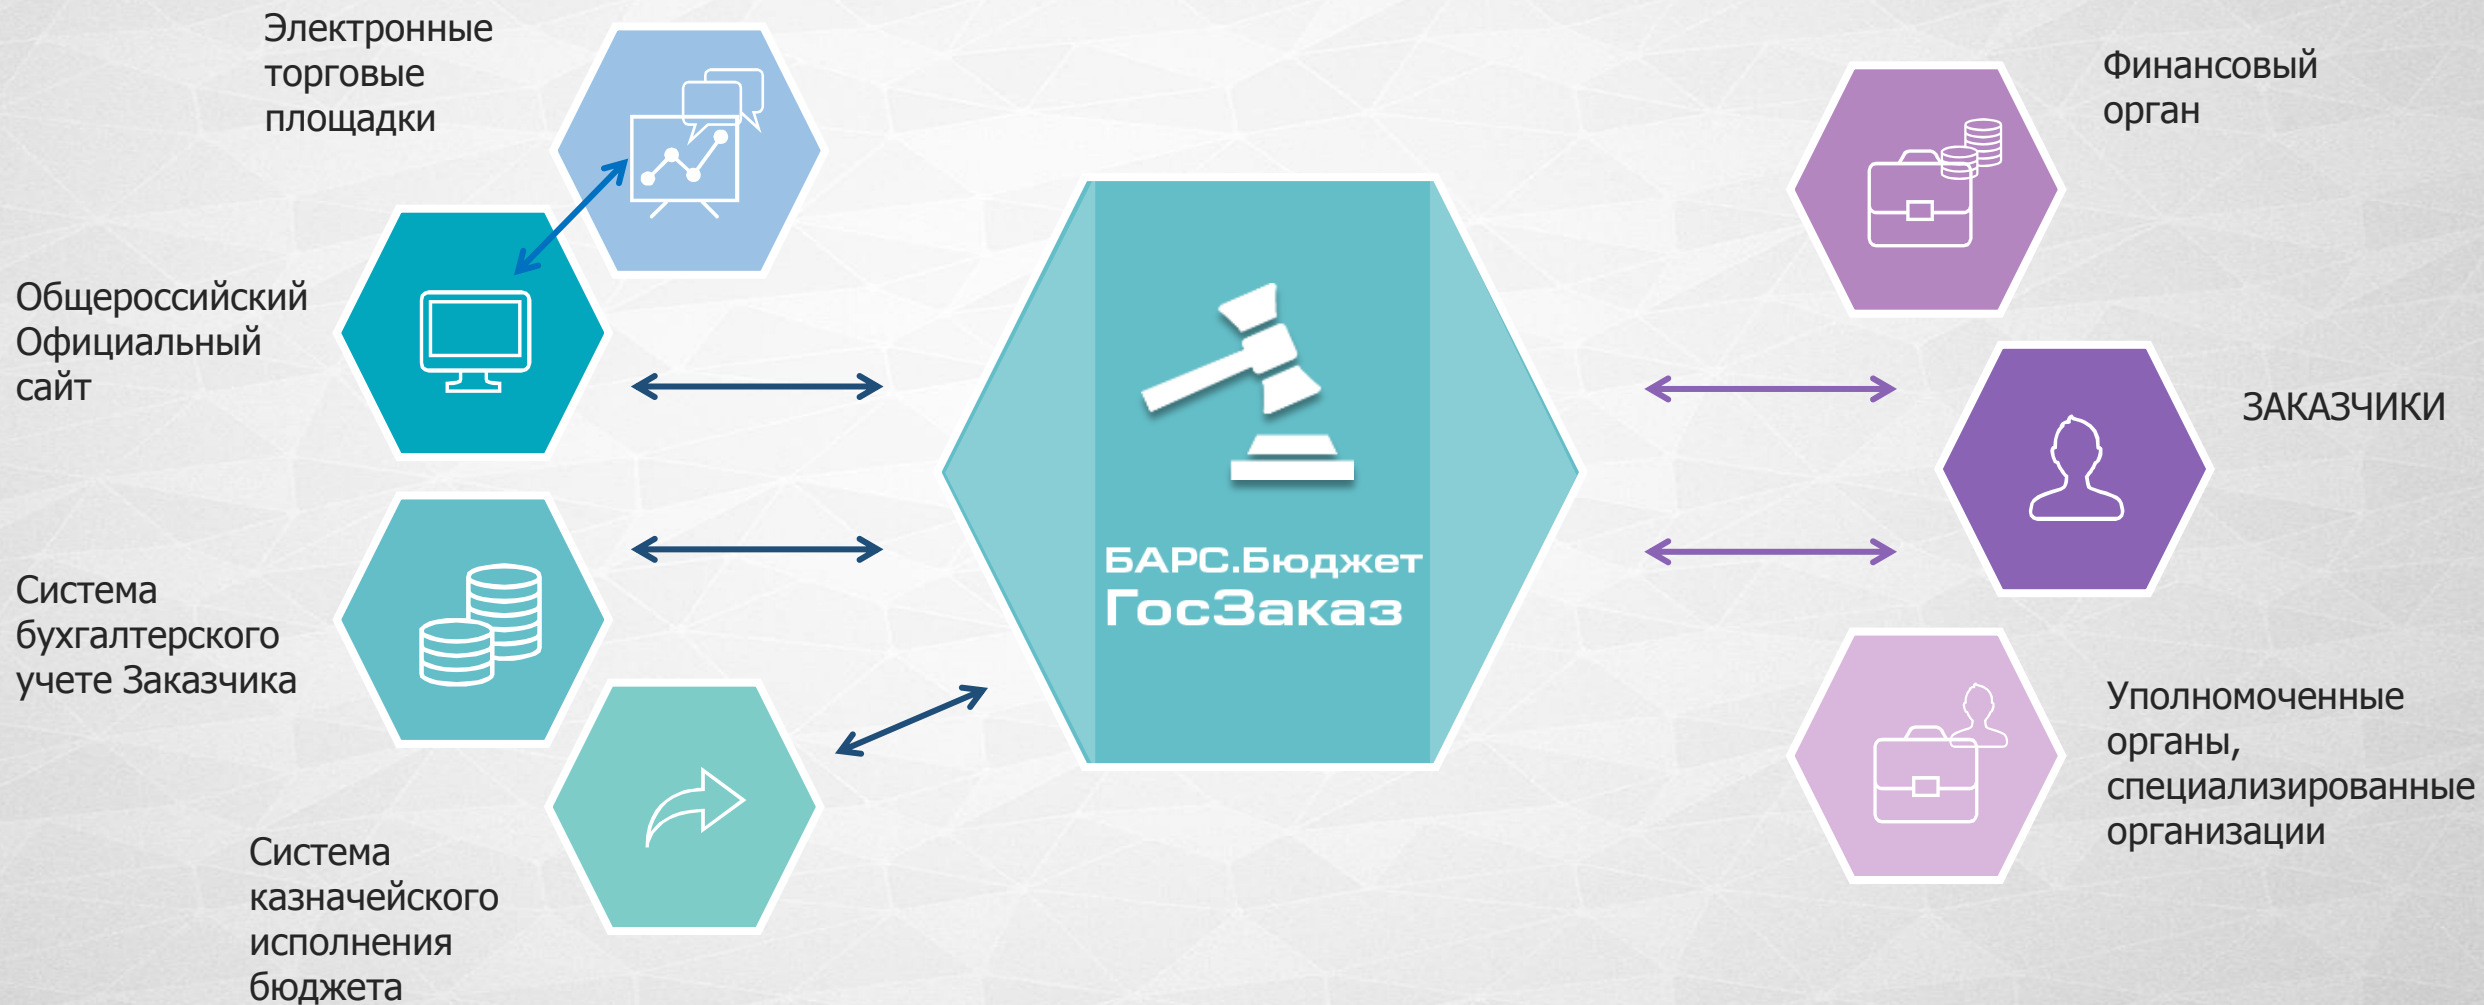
Электронные торговые площадки

Общероссийский Официальный сайт

Система бухгалтерского учете Заказчика

Система казначейского исполнения бюджета

БАРС.Бюджет ГосЗаказ

Финансовый орган

ЗАКАЗЧИКИ

Уполномоченные органы, специализированные организации